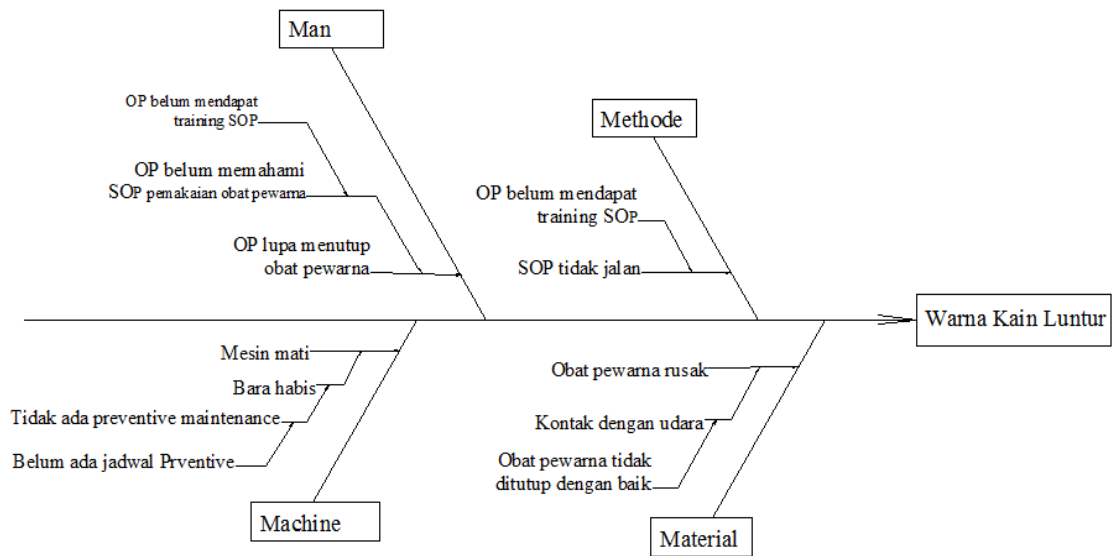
Man

OP belum mendapat training SOP

OP belum memahami SOP pemakaian obat pewarna

OP lupa menutup obat pewarna

Methode

OP belum mendapat training SOP

SOP tidak jalan

Warna Kain Luntur

Mesin mati

Bara habis

Tidak ada preventive maintenance

Belum ada jadwal Prventive

Machine

Obat pewarna rusak

Kontak dengan udara

Obat pewarna tidak ditutup dengan baik

Material